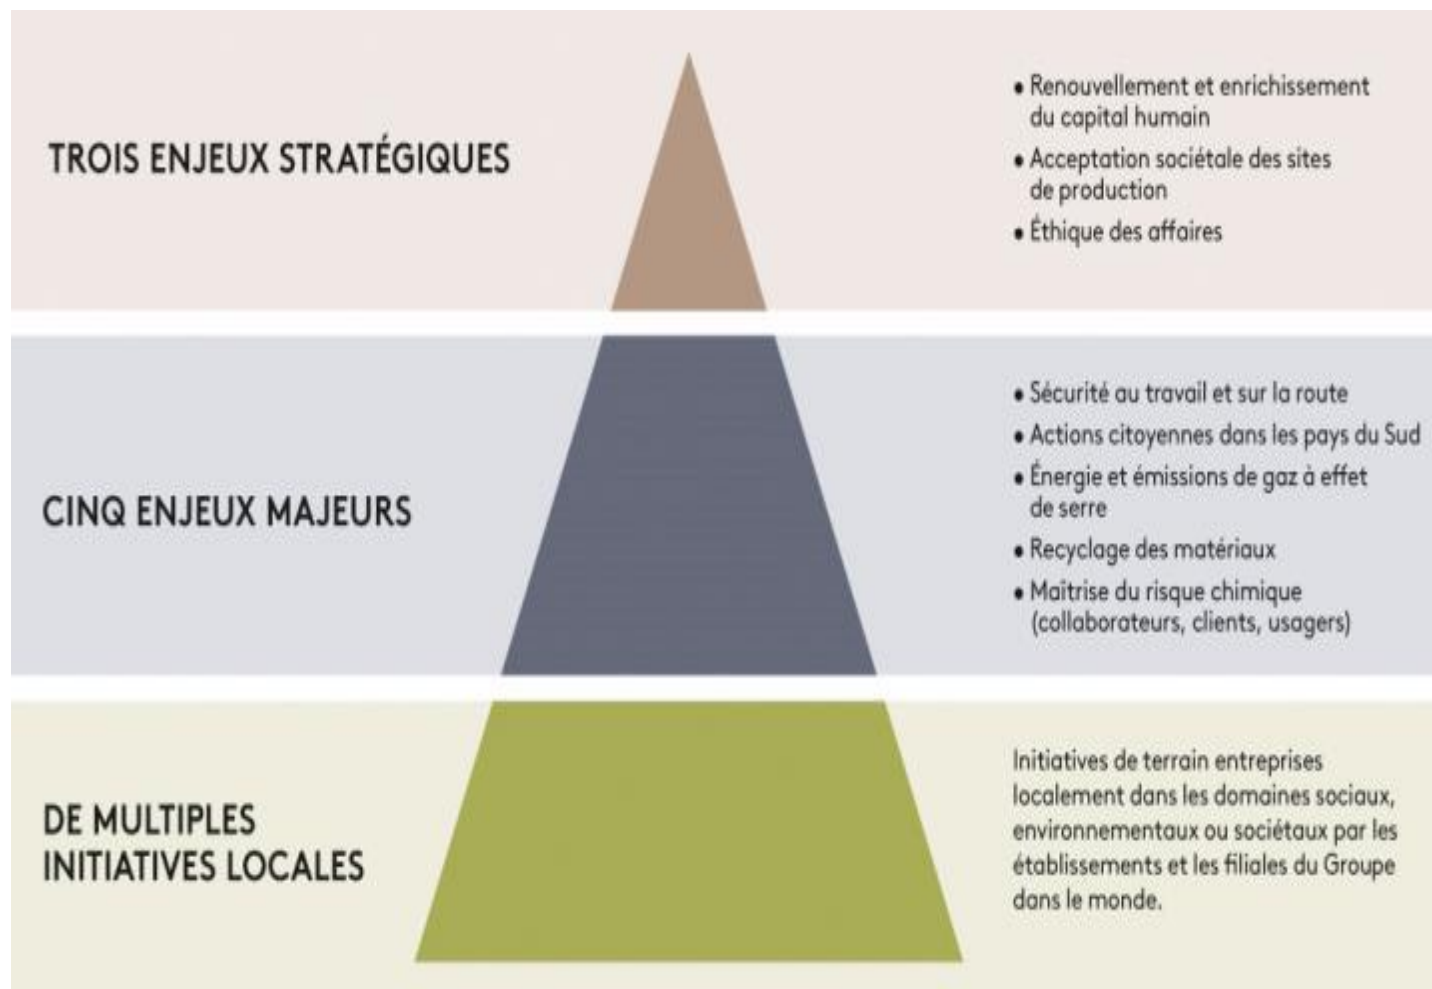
TROIS ENJEUX STRATÉGIQUES

• Renouvellement et enrichissement du capital humain
• Acceptation sociétale des sites de production
• Éthique des affaires

CINQ ENJEUX MAJEURS

• Sécurité au travail et sur la route
• Actions citoyennes dans les pays du Sud
• Énergie et émissions de gaz à effet de serre
• Recyclage des matériaux
• Maîtrise du risque chimique (collaborateurs, clients, usagers)

DE MULTIPLES INITIATIVES LOCALES

Initiatives de terrain entreprises localement dans les domaines sociaux, environnementaux ou sociétaux par les établissements et les filiales du Groupe dans le monde.